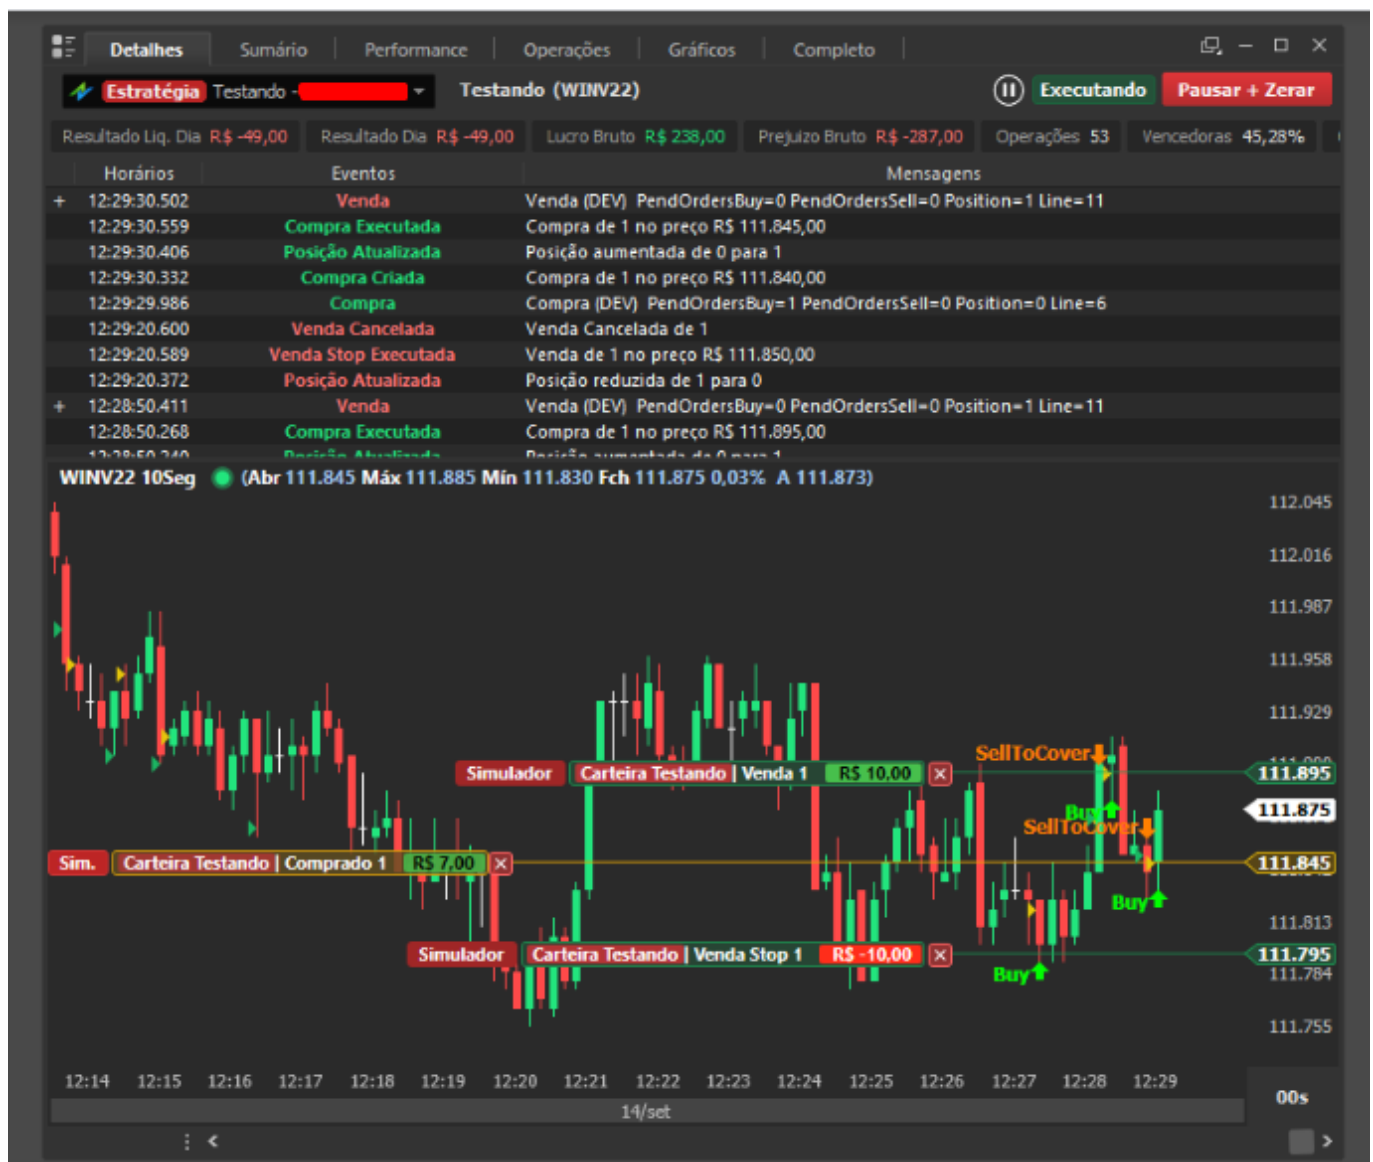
Detalhes | Sumário | Performance | Operações | Gráficos | Completo

Estratégia Testando - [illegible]   Testando (WINV22)   Executando   Pausar + Zerar

Resultado Liq. Dia R$ -49,00 | Resultado Dia R$ -49,00 | Lucro Bruto R$ 238,00 | Prejuízo Bruto R$ -287,00 | Operações 53 | Vencedoras 45,28%

| | Horários | Eventos | Mensagens |
|---|---|---|---|
| + | 12:29:30.502 | Venda | Venda (DEV) PendOrdersBuy=0 PendOrdersSell=0 Position=1 Line=11 |
| | 12:29:30.559 | Compra Executada | Compra de 1 no preço R$ 111.845,00 |
| | 12:29:30.406 | Posição Atualizada | Posição aumentada de 0 para 1 |
| | 12:29:30.332 | Compra Criada | Compra de 1 no preço R$ 111.840,00 |
| | 12:29:29.986 | Compra | Compra (DEV) PendOrdersBuy=1 PendOrdersSell=0 Position=0 Line=6 |
| | 12:29:20.600 | Venda Cancelada | Venda Cancelada de 1 |
| | 12:29:20.589 | Venda Stop Executada | Venda de 1 no preço R$ 111.850,00 |
| | 12:29:20.372 | Posição Atualizada | Posição reduzida de 1 para 0 |
| + | 12:28:50.411 | Venda | Venda (DEV) PendOrdersBuy=0 PendOrdersSell=0 Position=1 Line=11 |
| | 12:28:50.268 | Compra Executada | Compra de 1 no preço R$ 111.895,00 |

WINV22 10Seg (Abr 111.845 Máx 111.885 Mín 111.830 Fch 111.875 0,03% A 111.873)

112.045
112.016
111.987
111.958
111.929
SellToCover
Simulador | Carteira Testando | Venda 1 R$ 10,00
111.895
111.875
Buy
SellToCover
Sim. | Carteira Testando | Comprado 1 R$ 7,00
111.845
Buy
111.813
Simulador | Carteira Testando | Venda Stop 1 R$ -10,00
111.795
Buy
111.784
111.755

12:14 12:15 12:16 12:17 12:18 12:19 12:20 12:21 12:22 12:23 12:24 12:25 12:26 12:27 12:28 12:29
00s
14/set